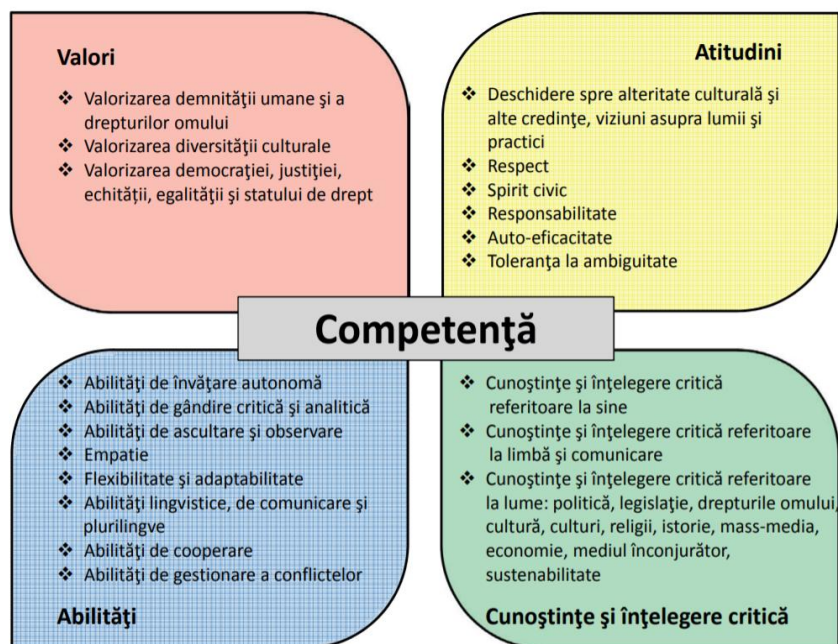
Valori

❖ Valorizarea demnităţii umane şi a drepturilor omului
❖ Valorizarea diversităţii culturale
❖ Valorizarea democraţiei, justiţiei, echităţii, egalităţii şi statului de drept

Atitudini

❖ Deschidere spre alteritate culturală şi alte credinţe, viziuni asupra lumii şi practici
❖ Respect
❖ Spirit civic
❖ Responsabilitate
❖ Auto-eficacitate
❖ Toleranţa la ambiguitate

Competenţă

❖ Abilităţi de învăţare autonomă
❖ Abilităţi de gândire critică şi analitică
❖ Abilităţi de ascultare şi observare
❖ Empatie
❖ Flexibilitate şi adaptabilitate
❖ Abilităţi lingvistice, de comunicare şi plurilingve
❖ Abilităţi de cooperare
❖ Abilităţi de gestionare a conflictelor

Abilităţi

❖ Cunoştinţe şi înţelegere critică referitoare la sine
❖ Cunoştinţe şi înţelegere critică referitoare la limbă şi comunicare
❖ Cunoştinţe şi înţelegere critică referitoare la lume: politică, legislaţie, drepturile omului, cultură, culturi, religii, istorie, mass-media, economie, mediul înconjurător, sustenabilitate

Cunoştinţe şi înţelegere critică